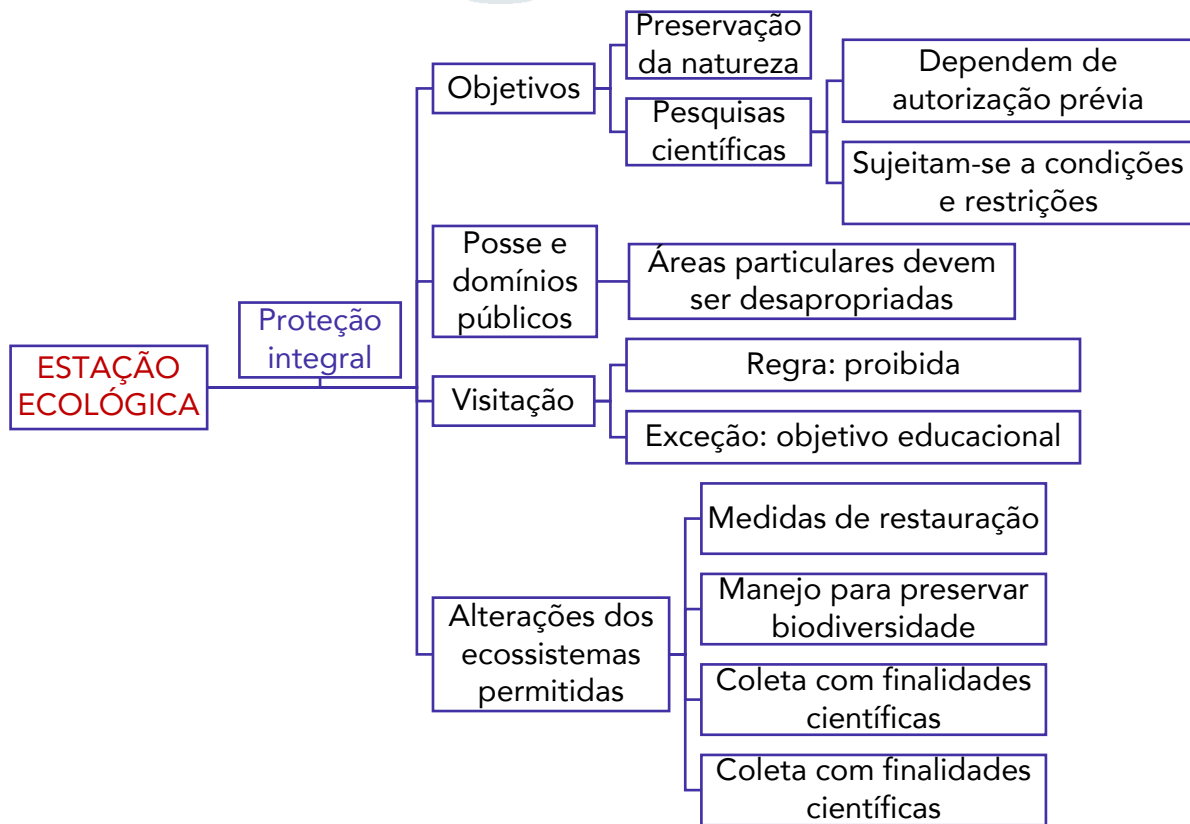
ESTAÇÃO ECOLÓGICA

Proteção integral

Objetivos

Preservação da natureza

Pesquisas científicas

Dependem de autorização prévia

Sujeitam-se a condições e restrições

Posse e domínios públicos

Áreas particulares devem ser desapropriadas

Visitação

Regra: proibida

Exceção: objetivo educacional

Alterações dos ecossistemas permitidas

Medidas de restauração

Manejo para preservar biodiversidade

Coleta com finalidades científicas

Coleta com finalidades científicas